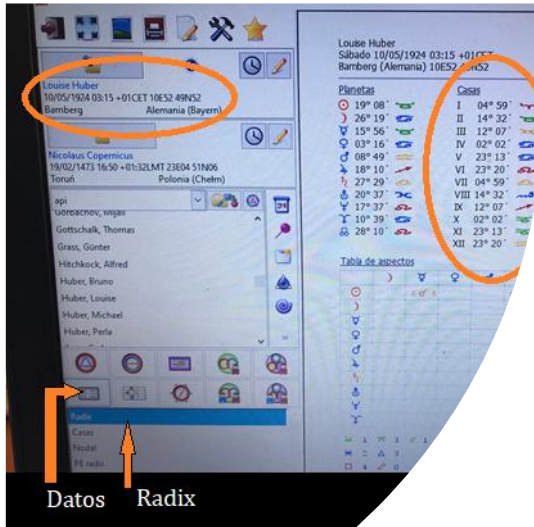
Louise Huber
10/05/1924 03:15 +01CET 10E52 49N52
Bamberg Alemania (Bayern)

Nicolaus Copernicus
19/02/1473 16:50 +01:32LMT 23E04 51N06
Toruń Polonia (Chełm)

api
Gorbachov, Mijail
Gottschalk, Thomas
Grass, Günter
Hitchkock, Alfred
Huber, Bruno
Huber, Louise
Huber, Michael
Huber, Perla

Radix
Casas
Nodal
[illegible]

Louise Huber
Sábado 10/05/1924 03:15 +01CET
Bamberg (Alemania) 10E52 49N52

Planetas
☉ 19° 08´
☽ 26° 19´
☿ 15° 56´
♀ 03° 16´
♂ 08° 49´
♃ 18° 10´
♄ 27° 29´
♅ 20° 37´
♆ 17° 37´
♇ 10° 39´
☊ 28° 10´

Casas
I 04° 59´
II 14° 32´
III 12° 07´
IV 02° 02´
V 23° 13´
VI 23° 20´
VII 04° 59´
VIII 14° 32´
IX 12° 07´
X 02° 02´
XI 23° 13´
XII 23° 20´

Tabla de aspectos

Datos
Radix